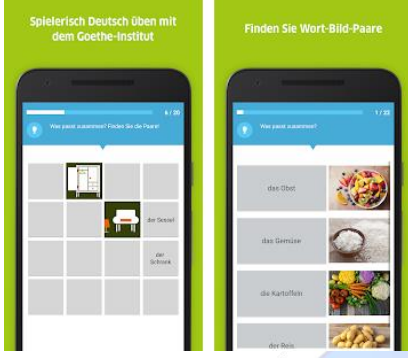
Spielerisch Deutsch üben mit dem Goethe-Institut

6 / 20

Was passt zusammen? Finden Sie die Paare!

der Sessel

der Schrank

Finden Sie Wort-Bild-Paare

1 / 22

Was passt zusammen?

das Obst

das Gemüse

die Kartoffeln

der Reis